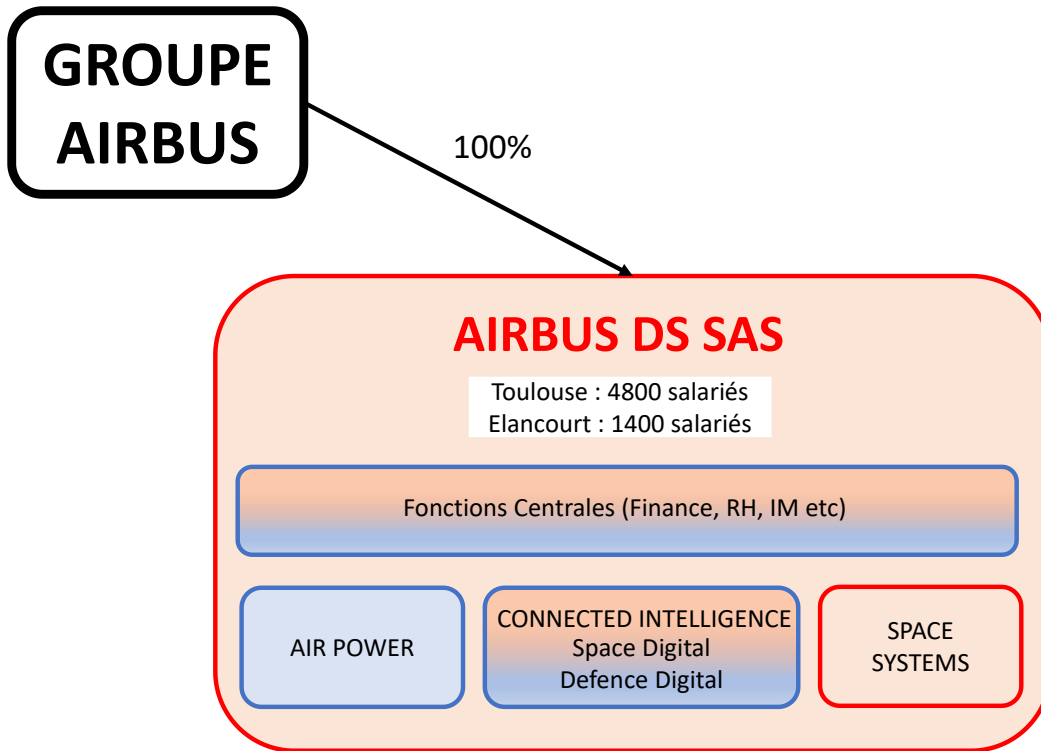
GROUPE AIRBUS

100%

AIRBUS DS SAS

Toulouse : 4800 salariés
Elancourt : 1400 salariés

Fonctions Centrales (Finance, RH, IM etc)

AIR POWER

CONNECTED INTELLIGENCE
Space Digital
Defence Digital

SPACE SYSTEMS